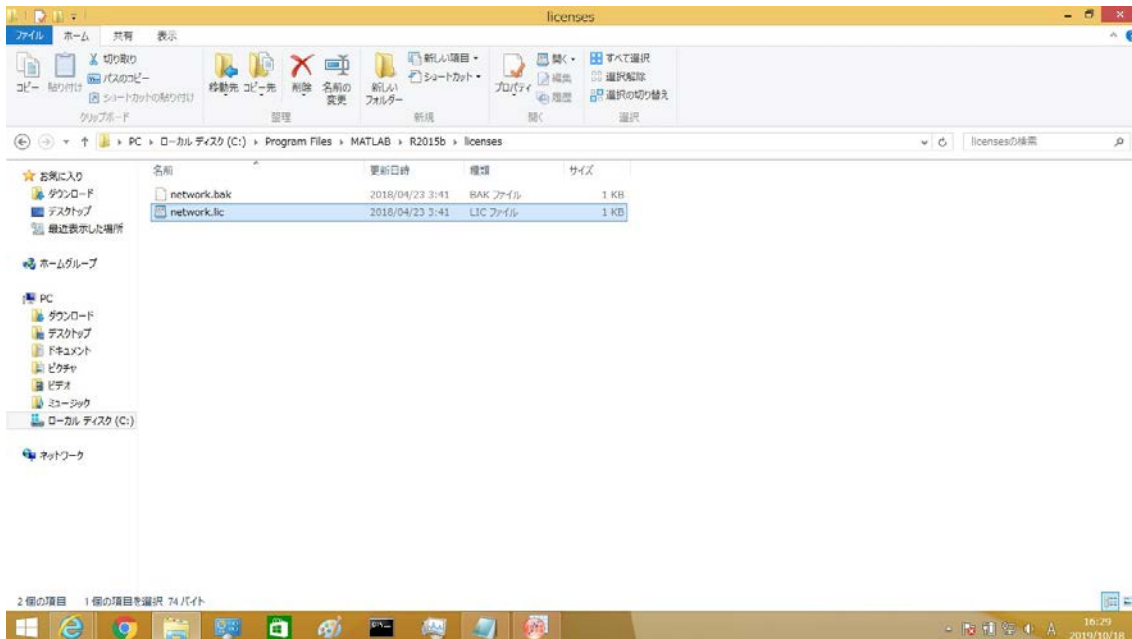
licenses

ファイル ホーム 共有 表示

コピー 貼り付け 切り取り パスのコピー ショートカットの貼り付け クリップボード

移動先 コピー先 削除 名前の変更 整理

新しいフォルダー 新しい項目 ショートカット 新規

プロパティ 開く 編集 履歴 開く

すべて選択 選択解除 選択の切り替え 選択

PC › ローカル ディスク (C:) › Program Files › MATLAB › R2015b › licenses

licensesの検索

お気に入り
ダウンロード
デスクトップ
最近表示した場所

ホームグループ

PC
ダウンロード
デスクトップ
ドキュメント
ピクチャ
ビデオ
ミュージック
ローカル ディスク (C:)

ネットワーク

| 名前 | 更新日時 | 種類 | サイズ |
|---|---|---|---|
| network.bak | 2018/04/23 3:41 | BAK ファイル | 1 KB |
| network.lic | 2018/04/23 3:41 | LIC ファイル | 1 KB |

2 個の項目 1 個の項目を選択 74 バイト

16:29
2019/10/18